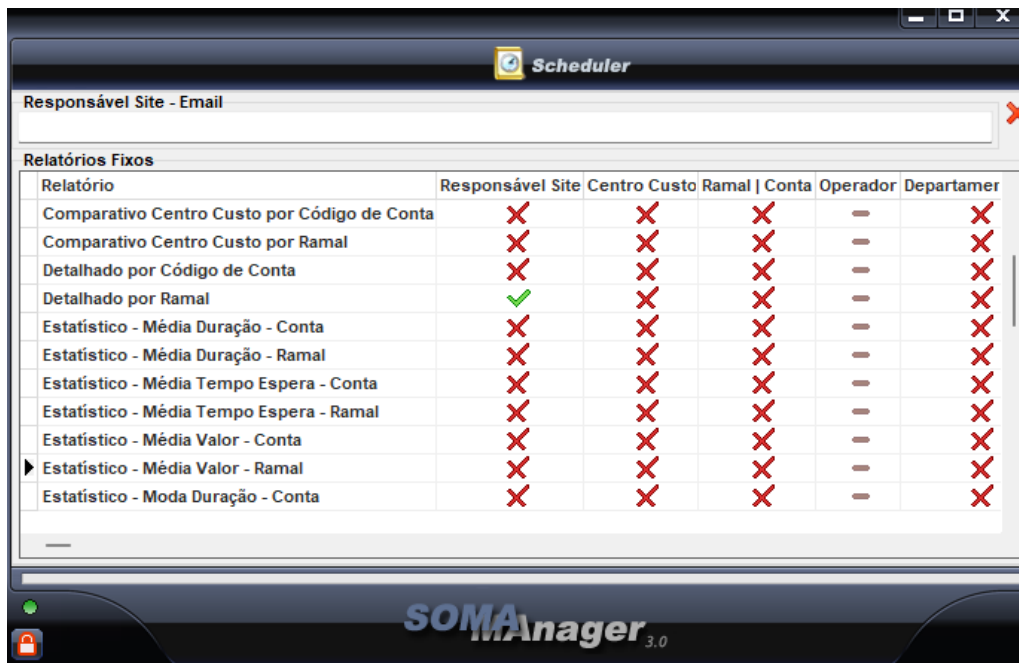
Scheduler

Responsável Site - Email

Relatórios Fixos

| Relatório | Responsável Site | Centro Custo | Ramal \| Conta | Operador | Departamer |
|---|---|---|---|---|---|
| Comparativo Centro Custo por Código de Conta | ✗ | ✗ | ✗ | – | ✗ |
| Comparativo Centro Custo por Ramal | ✗ | ✗ | ✗ | – | ✗ |
| Detalhado por Código de Conta | ✗ | ✗ | ✗ | – | ✗ |
| Detalhado por Ramal | ✓ | ✗ | ✗ | – | ✗ |
| Estatístico - Média Duração - Conta | ✗ | ✗ | ✗ | – | ✗ |
| Estatístico - Média Duração - Ramal | ✗ | ✗ | ✗ | – | ✗ |
| Estatístico - Média Tempo Espera - Conta | ✗ | ✗ | ✗ | – | ✗ |
| Estatístico - Média Tempo Espera - Ramal | ✗ | ✗ | ✗ | – | ✗ |
| Estatístico - Média Valor - Conta | ✗ | ✗ | ✗ | – | ✗ |
| Estatístico - Média Valor - Ramal | ✗ | ✗ | ✗ | – | ✗ |
| Estatístico - Moda Duração - Conta | ✗ | ✗ | ✗ | – | ✗ |

SOMAnager 3.0